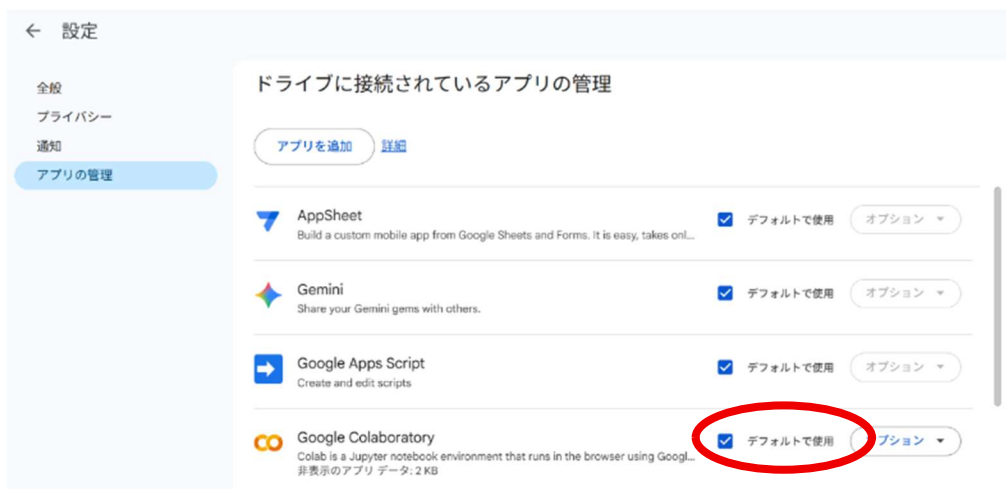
← 設定

全般
プライバシー
通知
アプリの管理

ドライブに接続されているアプリの管理

アプリを追加 詳細

AppSheet
Build a custom mobile app from Google Sheets and Forms. It is easy, takes onl...
デフォルトで使用 オプション

Gemini
Share your Gemini gems with others.
デフォルトで使用 オプション

Google Apps Script
Create and edit scripts
デフォルトで使用 オプション

CO
Google Colaboratory
Colab is a Jupyter notebook environment that runs in the browser using Googl...
非表示のアプリ データ: 2 KB
デフォルトで使用 オプション